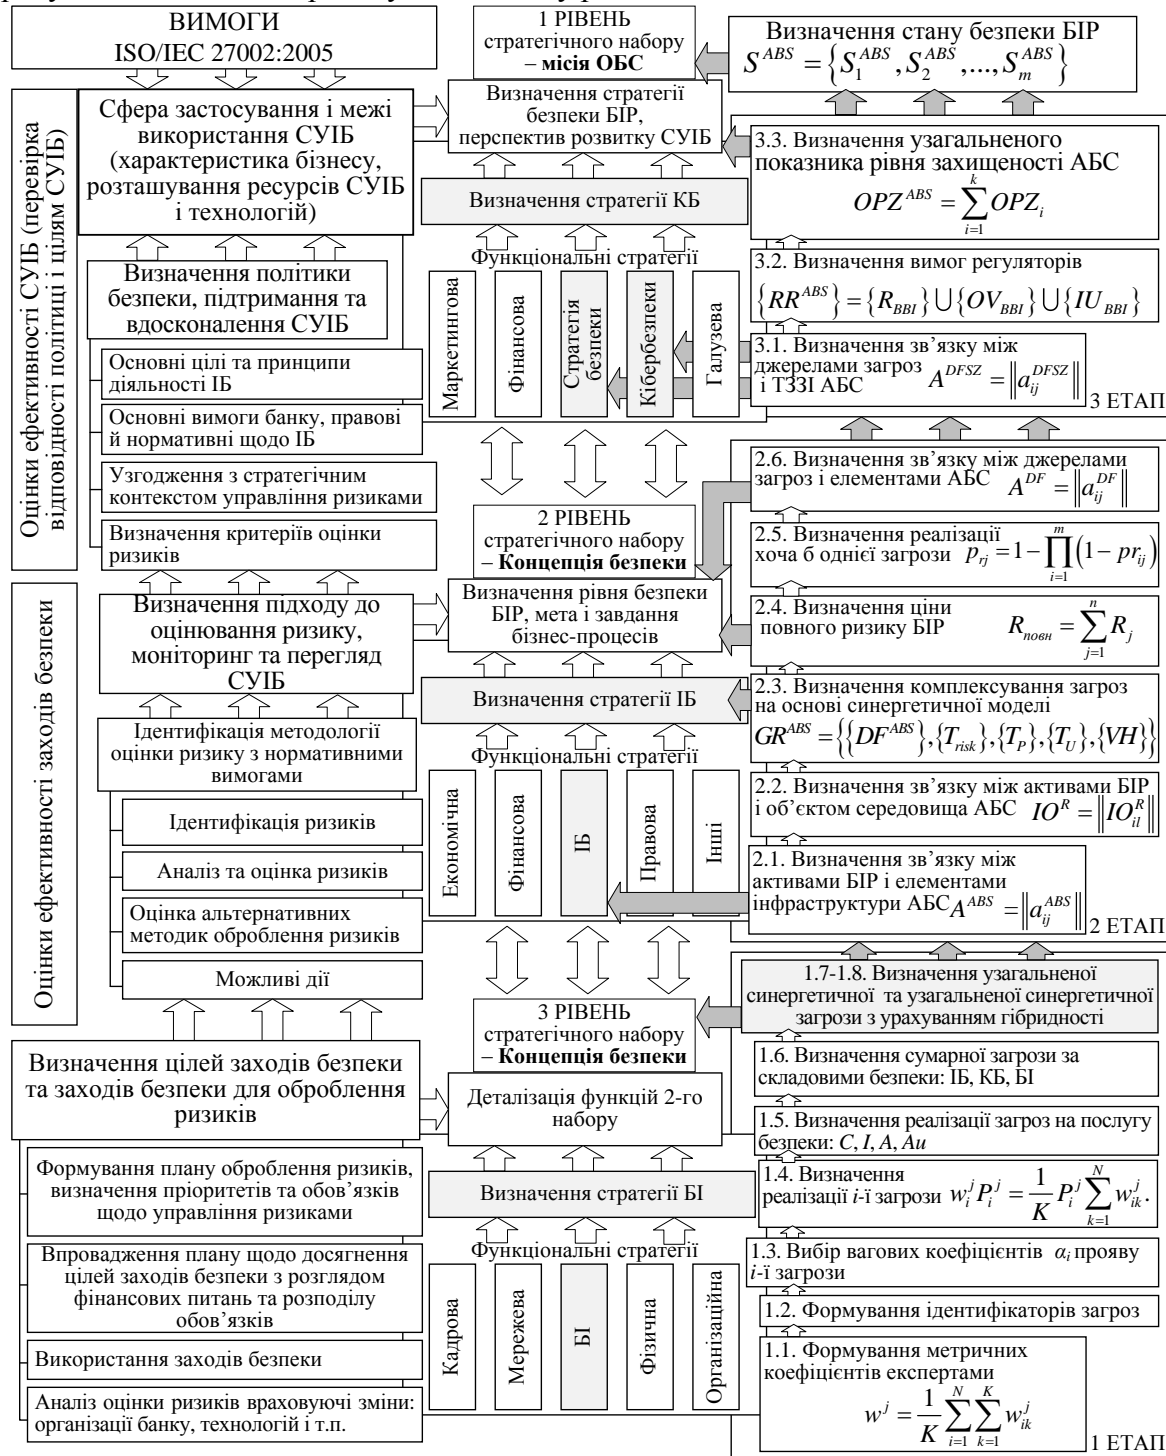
ВИМОГИ
ISO/IEC 27002:2005

1 РІВЕНЬ
стратегічного набору
– місія ОБС

Визначення стану безпеки БІР
$S^{ABS} = \left\{ S_1^{ABS}, S_2^{ABS}, ..., S_m^{ABS} \right\}$

Оцінки ефективності СУІБ (перевірка відповідності політиці і цілям СУІБ)

Сфера застосування і межі використання СУІБ (характеристика бізнесу, розташування ресурсів СУІБ і технологій)

Визначення стратегії безпеки БІР, перспектив розвитку СУІБ

3.3. Визначення узагальненого показника рівня захищеності АБС
$OPZ^{ABS} = \sum_{i=1}^{k} OPZ_i$

Визначення стратегії КБ

Функціональні стратегії

Визначення політики безпеки, підтримання та вдосконалення СУІБ

3.2. Визначення вимог регуляторів
$\left\{ RR^{ABS} \right\} = \left\{ R_{BBI} \right\} \cup \left\{ OV_{BBI} \right\} \cup \left\{ IU_{BBI} \right\}$

Маркетингова
Фінансова
Стратегія безпеки
Кібербезпеки
Галузева

Основні цілі та принципи діяльності ІБ

3.1. Визначення зв'язку між джерелами загроз і ТЗЗІ АБС $A^{DFSZ} = \left\| a_{ij}^{DFSZ} \right\|$

3 ЕТАП

Основні вимоги банку, правові й нормативні щодо ІБ

Узгодження з стратегічним контекстом управління ризиками

2.6. Визначення зв'язку між джерелами загроз і елементами АБС $A^{DF} = \left\| a_{ij}^{DF} \right\|$

Визначення критеріїв оцінки ризиків

2 РІВЕНЬ
стратегічного набору
– Концепція безпеки

2.5. Визначення реалізації хоча б однієї загрози $p_{rj} = 1 - \prod_{i=1}^{m} \left( 1 - pr_{ij} \right)$

Оцінки ефективності заходів безпеки

Визначення підходу до оцінювання ризику, моніторинг та перегляд СУІБ

Визначення рівня безпеки БІР, мета і завдання бізнес-процесів

2.4. Визначення ціни повного ризику БІР $R_{повн} = \sum_{j=1}^{n} R_j$

Визначення стратегії ІБ

2.3. Визначення комплексування загроз на основі синергетичної моделі
$GR^{ABS} = \left\{ \left\{ DF^{ABS} \right\}, \left\{ T_{risk} \right\}, \left\{ T_P \right\}, \left\{ T_U \right\}, \left\{ VH \right\} \right\}$

Ідентифікація методології оцінки ризику з нормативними вимогами

Функціональні стратегії

2.2. Визначення зв'язку між активами БІР і об'єктом середовища АБС $IO^R = \left\| IO_{il}^R \right\|$

Ідентифікація ризиків

Економічна
Фінансова
ІБ
Правова
Інші

Аналіз та оцінка ризиків

2.1. Визначення зв'язку між активами БІР і елементами інфраструктури АБС $A^{ABS} = \left\| a_{ij}^{ABS} \right\|$

Оцінка альтернативних методик оброблення ризиків

2 ЕТАП

Можливі дії

1.7-1.8. Визначення узагальненої синергетичної та узагальненої синергетичної загрози з урахуванням гібридності

3 РІВЕНЬ
стратегічного набору
– Концепція безпеки

Визначення цілей заходів безпеки та заходів безпеки для оброблення ризиків

1.6. Визначення сумарної загрози за складовими безпеки: ІБ, КБ, БІ

Деталізація функцій 2-го набору

1.5. Визначення реалізації загроз на послугу безпеки: $C, I, A, Au$

Формування плану оброблення ризиків, визначення пріоритетів та обов'язків щодо управління ризиками

1.4. Визначення реалізації i-ї загрози $w_i^j P_i^j = \frac{1}{K} P_i^j \sum_{k=1}^{N} w_{ik}^j$.

Визначення стратегії БІ

Функціональні стратегії

1.3. Вибір вагових коефіцієнтів $\alpha_i$ прояву i-ї загрози

Впровадження плану щодо досягнення цілей заходів безпеки з розглядом фінансових питань та розподілу обов'язків

1.2. Формування ідентифікаторів загроз

Кадрова
Мережева
БІ
Фізична
Організаційна

Використання заходів безпеки

1.1. Формування метричних коефіцієнтів експертами
$w^j = \frac{1}{K} \sum_{i=1}^{N} \sum_{k=1}^{K} w_{ik}^j$

Аналіз оцінки ризиків враховуючі зміни: організації банку, технологій і т.п.

1 ЕТАП